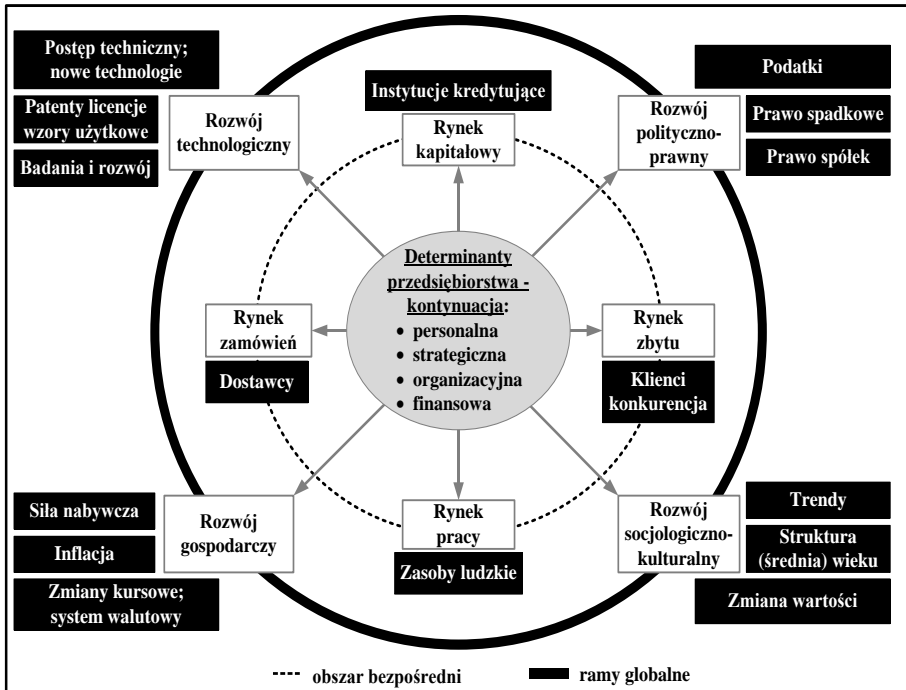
Postęp techniczny; nowe technologie

Patenty licencje wzory użytkowe

Badania i rozwój

Rozwój technologiczny

Instytucje kredytujące

Rynek kapitałowy

Podatki

Rozwój polityczno-prawny

Prawo spadkowe

Prawo spółek

Determinanty przedsiębiorstwa - kontynuacja:
• personalna
• strategiczna
• organizacyjna
• finansowa

Rynek zamówień

Dostawcy

Rynek zbytu

Klienci konkurencja

Siła nabywcza

Inflacja

Zmiany kursowe; system walutowy

Rozwój gospodarczy

Rynek pracy

Zasoby ludzkie

Rozwój socjologiczno-kulturalny

Trendy

Struktura (średnia) wieku

Zmiana wartości

obszar bezpośredni

ramy globalne